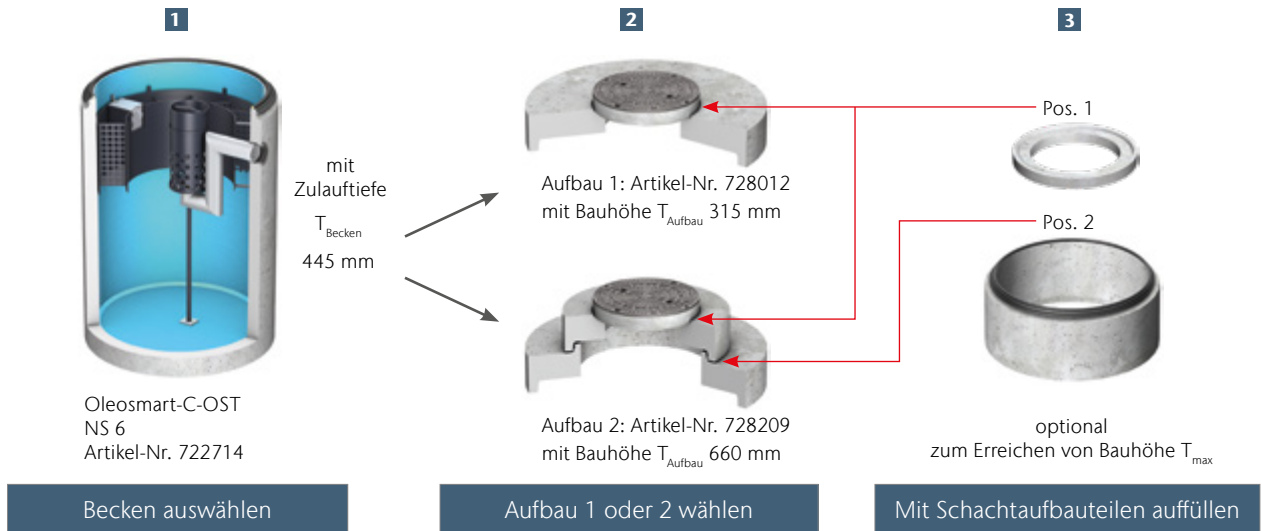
1

2

3

mit Zulauftiefe $T_{Becken}$ 445 mm

Aufbau 1: Artikel-Nr. 728012
mit Bauhöhe $T_{Aufbau}$ 315 mm

Pos. 1

Pos. 2

Aufbau 2: Artikel-Nr. 728209
mit Bauhöhe $T_{Aufbau}$ 660 mm

Oleosmart-C-OST
NS 6
Artikel-Nr. 722714

optional
zum Erreichen von Bauhöhe $T_{max}$

Becken auswählen

Aufbau 1 oder 2 wählen

Mit Schachtaufbauteilen auffüllen